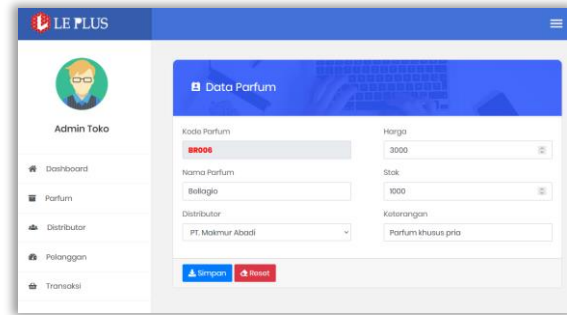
LE PLUS

Admin Toko

Dashboard

Parfum

Distributor

Pelanggan

Transaksi

Data Parfum

Kode Parfum

BR006

Nama Parfum

Bellagio

Distributor

PT. Makmur Abadi

Harga

3000

Stok

1000

Keterangan

Parfum khusus pria

Simpan

Reset